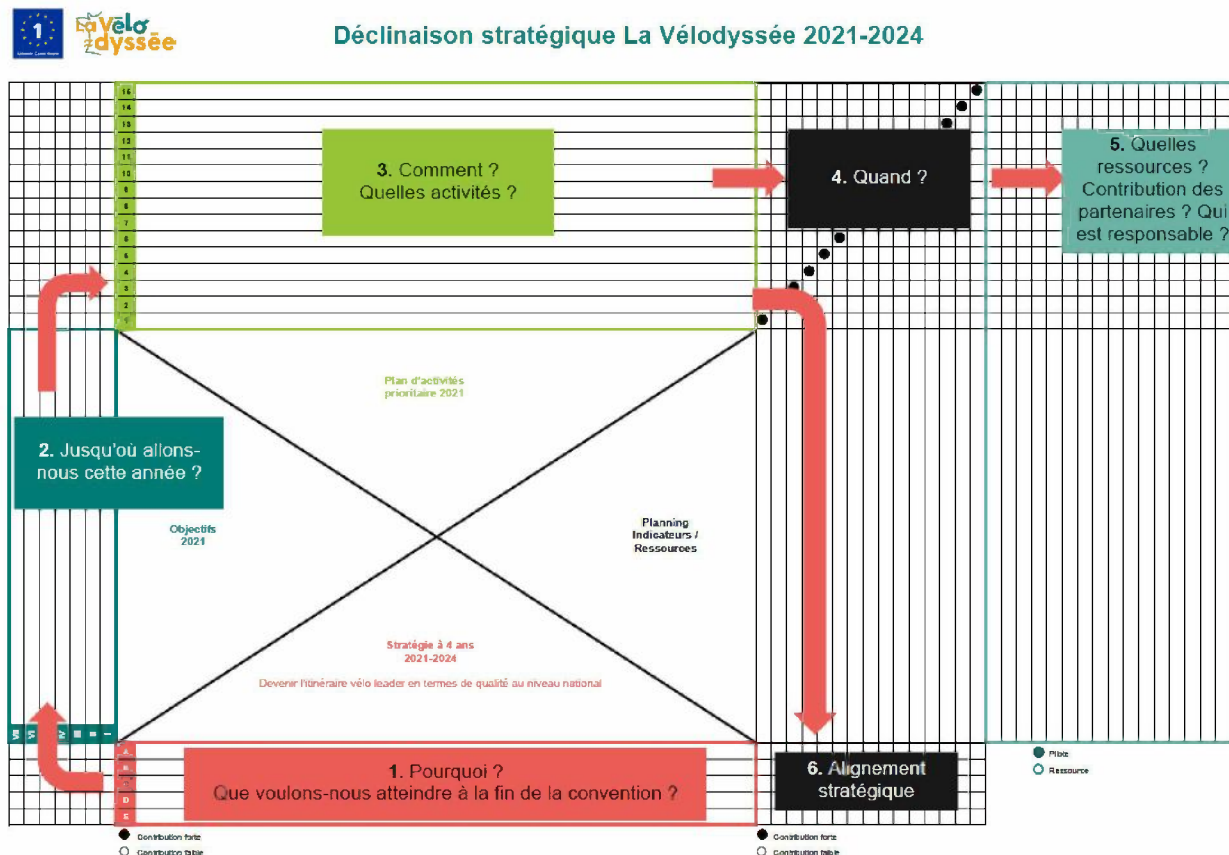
La Vélodyssée

Déclinaison stratégique La Vélodyssée 2021-2024

15
14
13
12
11
10
9
8
7
6
5
4
3
2
1

3. Comment ? Quelles activités ?

4. Quand ?

5. Quelles ressources ? Contribution des partenaires ? Qui est responsable ?

Plan d'activités prioritaire 2021

2. Jusqu'où allons-nous cette année ?

Objectifs 2021

Planning Indicateurs / Ressources

Stratégie à 4 ans 2021-2024

Devenir l'itinéraire vélo leader en termes de qualité au niveau national

VII VI V IV III II I

A
B
C
D
E

1. Pourquoi ? Que voulons-nous atteindre à la fin de la convention ?

6. Alignement stratégique

Pilote
Ressource

Contribution forte
Contribution faible

Contribution forte
Contribution faible